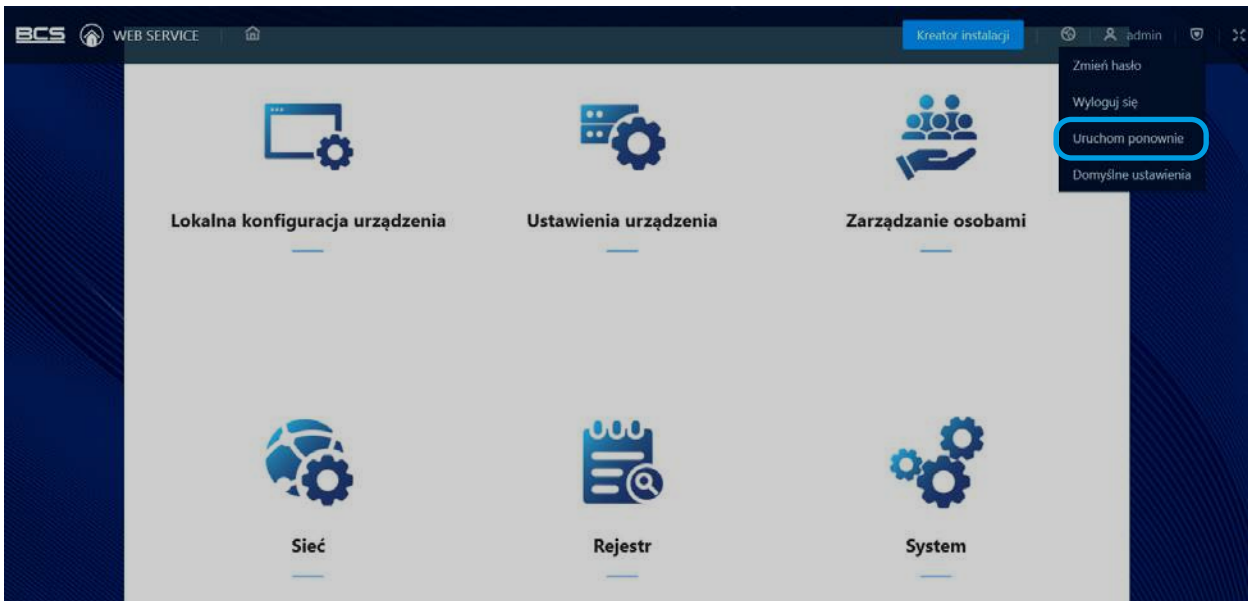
BCS WEB SERVICE

Kreator instalacji

admin

Zmień hasło

Wyloguj się

Uruchom ponownie

Domyślne ustawienia

Lokalna konfiguracja urządzenia

Ustawienia urządzenia

Zarządzanie osobami

Sieć

Rejestr

System